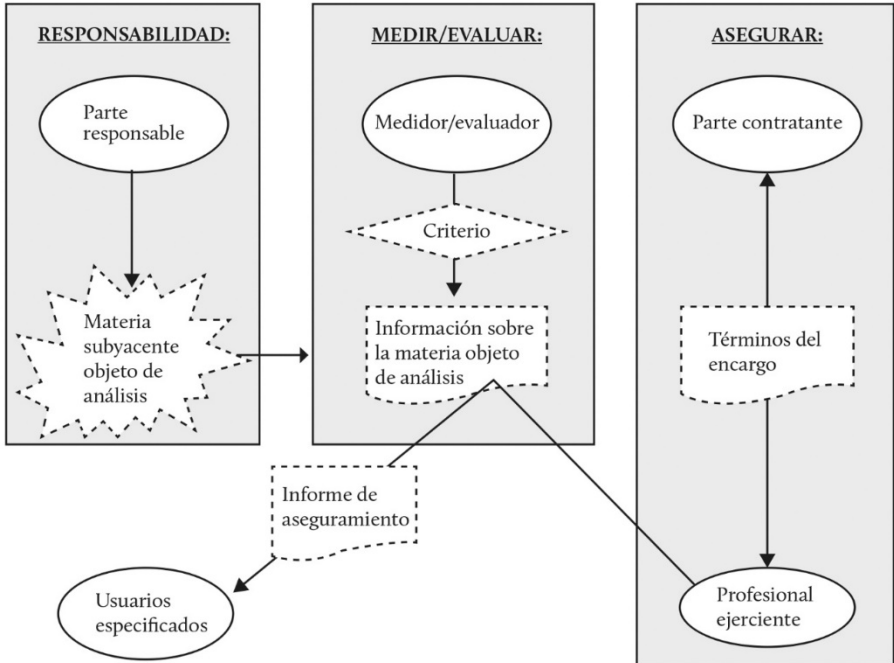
RESPONSABILIDAD:

Parte responsable

Materia subyacente objeto de análisis

MEDIR/EVALUAR:

Medidor/evaluador

Criterio

Información sobre la materia objeto de análisis

ASEGURAR:

Parte contratante

Términos del encargo

Informe de aseguramiento

Usuarios especificados

Profesional ejerciente